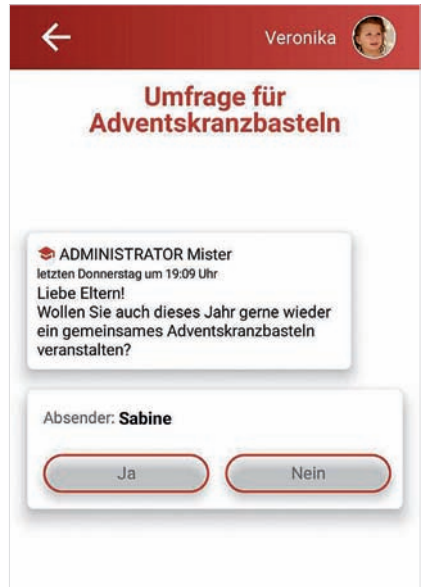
Veronika

Umfrage für Adventskranzbasteln

ADMINISTRATOR Mister
letzten Donnerstag um 19:09 Uhr
Liebe Eltern!
Wollen Sie auch dieses Jahr gerne wieder ein gemeinsames Adventskranzbasteln veranstalten?

Absender: Sabine

Ja

Nein